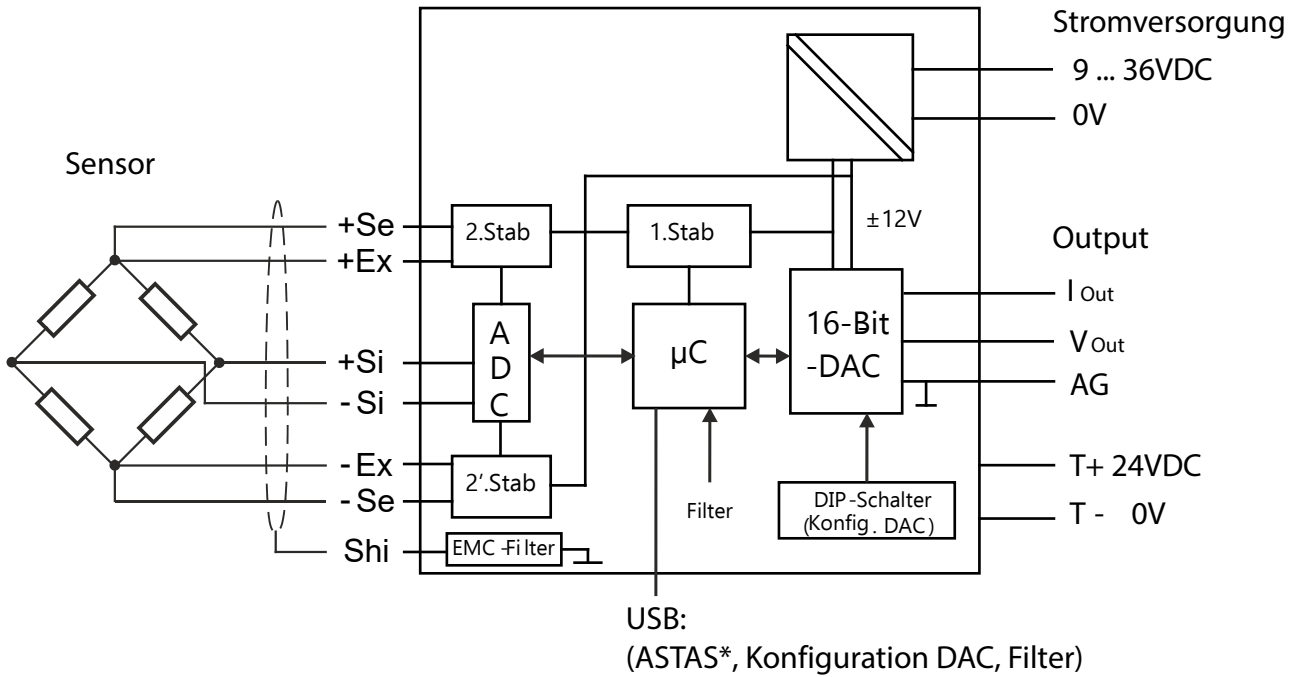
Stromversorgung
9 ... 36VDC
0V

Sensor

+Se
+Ex
+Si
- Si
- Ex
- Se
Shi

2.Stab
1.Stab
±12V
ADC
µC
16-Bit -DAC
2'.Stab
EMC -Filter
Filter
DIP-Schalter (Konfig. DAC)

Output
I Out
V Out
AG
T+ 24VDC
T - 0V

USB:
(ASTAS*, Konfiguration DAC, Filter)